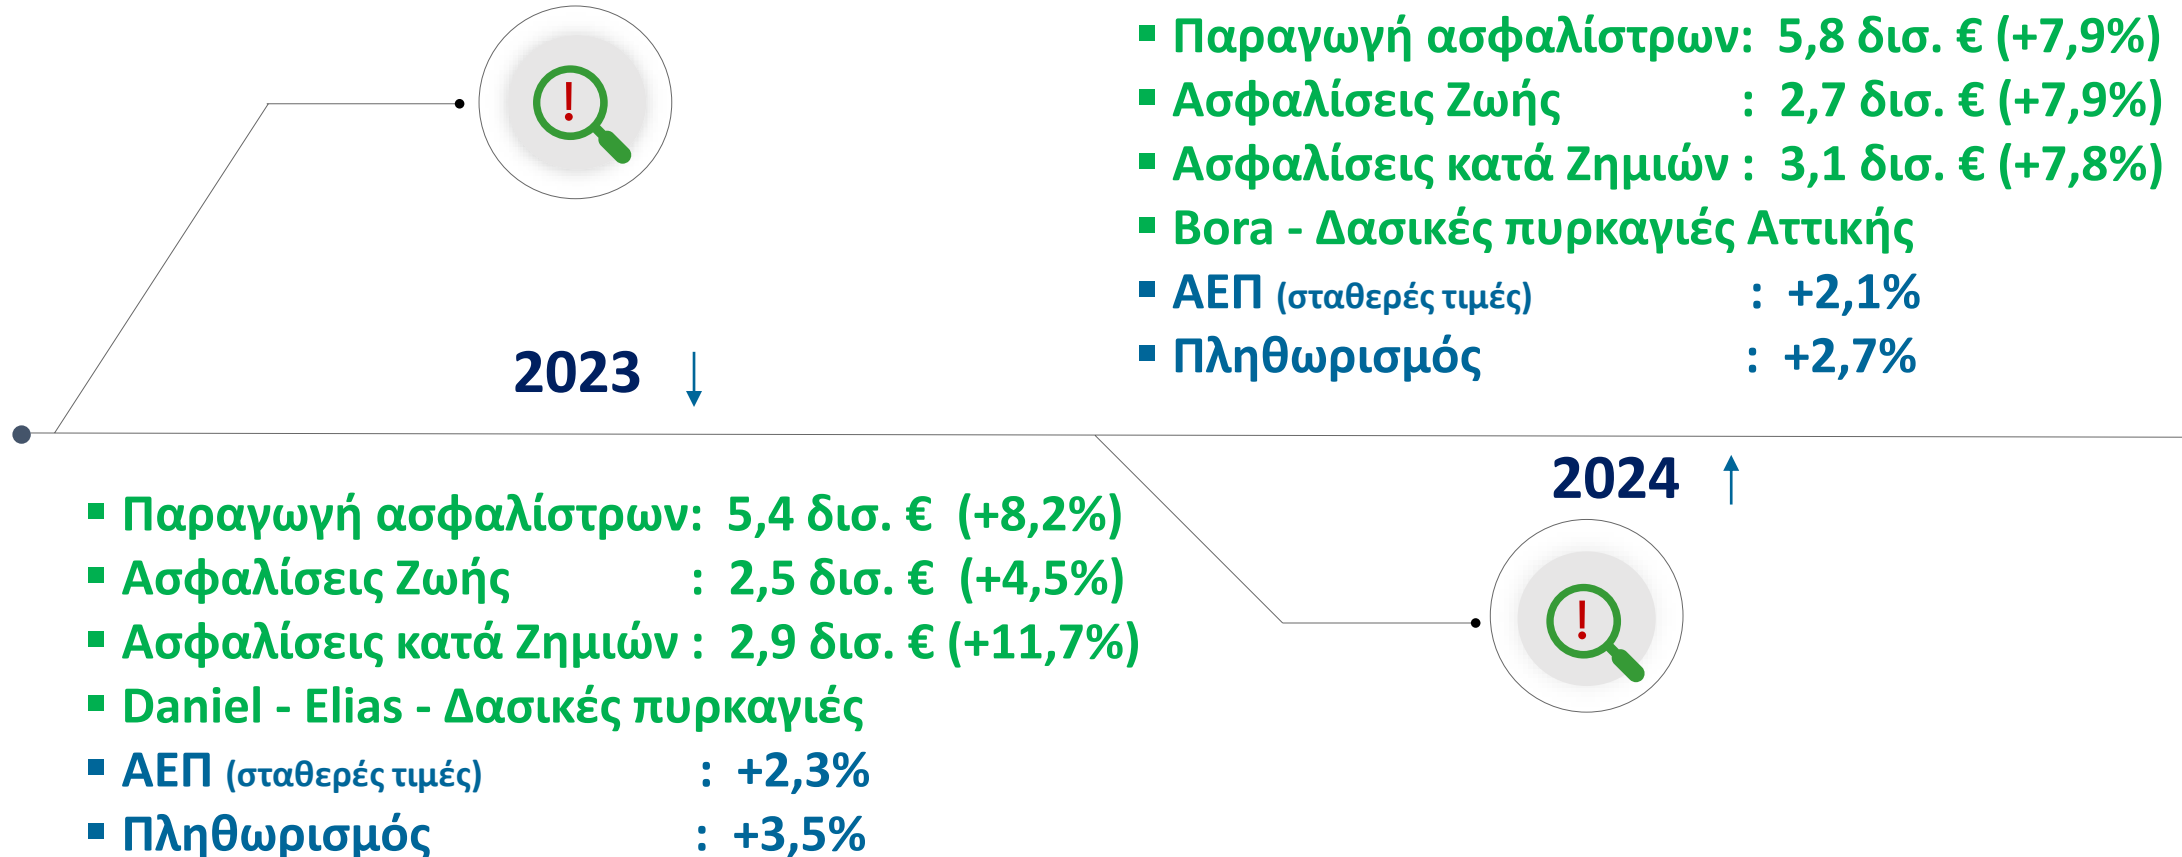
■ Παραγωγή ασφαλίστρων: 5,8 δισ. € (+7,9%)
■ Ασφαλίσεις Ζωής : 2,7 δισ. € (+7,9%)
■ Ασφαλίσεις κατά Ζημιών : 3,1 δισ. € (+7,8%)
■ Bora - Δασικές πυρκαγιές Αττικής
■ ΑΕΠ (σταθερές τιμές) : +2,1%
■ Πληθωρισμός : +2,7%

2023

2024

■ Παραγωγή ασφαλίστρων: 5,4 δισ. € (+8,2%)
■ Ασφαλίσεις Ζωής : 2,5 δισ. € (+4,5%)
■ Ασφαλίσεις κατά Ζημιών : 2,9 δισ. € (+11,7%)
■ Daniel - Elias - Δασικές πυρκαγιές
■ ΑΕΠ (σταθερές τιμές) : +2,3%
■ Πληθωρισμός : +3,5%